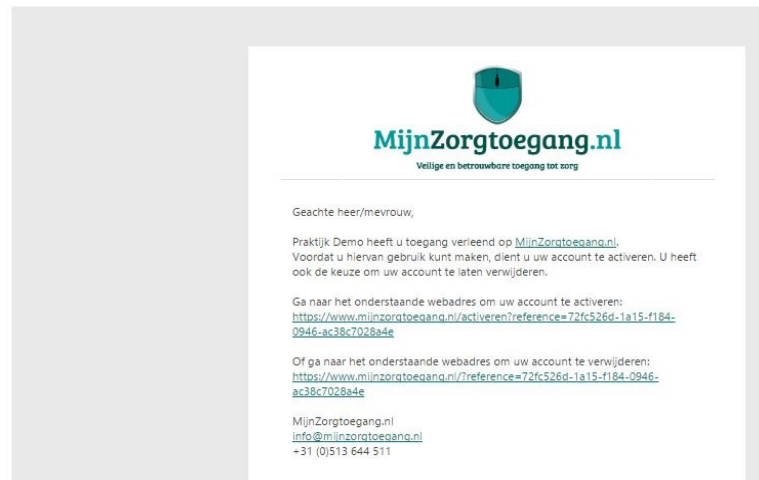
MijnZorgtoegang.nl
Veilige en betrouwbare toegang tot zorg

Geachte heer/mevrouw,

Praktijk Demo heeft u toegang verleend op MijnZorgtoegang.nl.
Voordat u hiervan gebruik kunt maken, dient u uw account te activeren. U heeft ook de keuze om uw account te laten verwijderen.

Ga naar het onderstaande webadres om uw account te activeren:
https://www.mijnzorgtoegang.nl/activeren?reference=72fc526d-1a15-f184-0946-ac38c7028a4e

Of ga naar het onderstaande webadres om uw account te verwijderen:
https://www.mijnzorgtoegang.nl/?reference=72fc526d-1a15-f184-0946-ac38c7028a4e

MijnZorgtoegang.nl
info@mijnzorgtoegang.nl
+31 (0)513 644 511